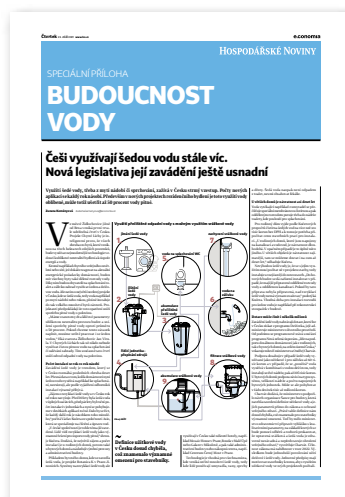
Čtvrtek 24. září 2020

economia

Hospodářské Noviny

SPECIÁLNÍ PŘÍLOHA

BUDOUCNOST VODY

Češi využívají šedou vodu stále víc. Nová legislativa její zavádění ještě usnadní

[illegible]

Jak funguje využívání šedé vody a možnost využití srážkové vody

šedá voda

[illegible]

Definice užitkové vody v Česku dosud chyběla, což znamenalo výrazné omezení pro stavebníky.

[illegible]